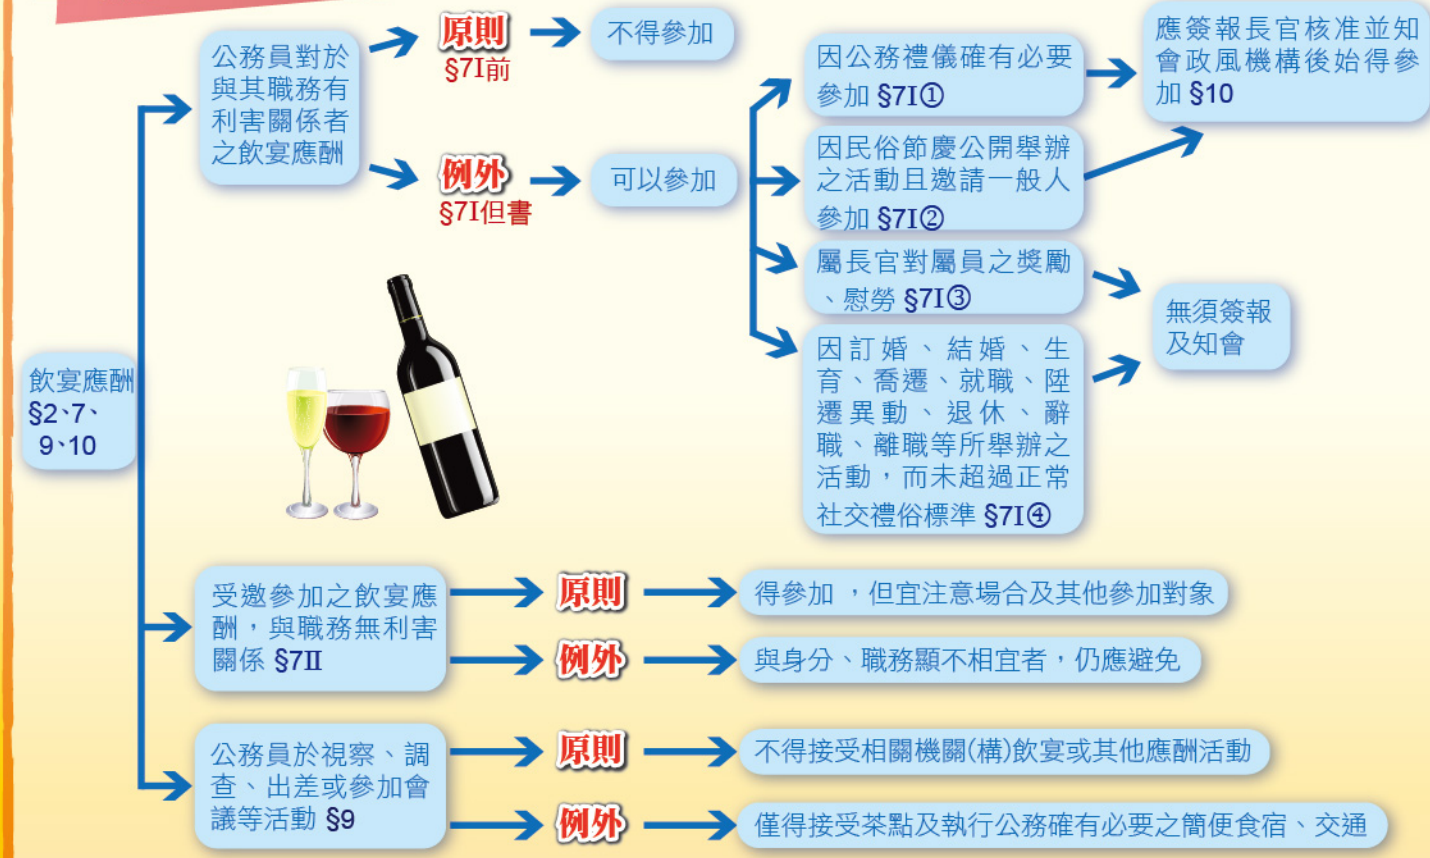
飲宴應酬 §2、7、9、10

公務員對於與其職務有利害關係者之飲宴應酬

原則 §7I前

不得參加

例外 §7I但書

可以參加

因公務禮儀確有必要參加 §7I①

因民俗節慶公開舉辦之活動且邀請一般人參加 §7I②

應簽報長官核准並知會政風機構後始得參加 §10

屬長官對屬員之獎勵、慰勞 §7I③

因訂婚、結婚、生育、喬遷、就職、陞遷異動、退休、辭職、離職等所舉辦之活動，而未超過正常社交禮俗標準 §7I④

無須簽報及知會

受邀參加之飲宴應酬，與職務無利害關係 §7II

原則

得參加 ，但宜注意場合及其他參加對象

例外

與身分、職務顯不相宜者，仍應避免

公務員於視察、調查、出差或參加會議等活動 §9

原則

不得接受相關機關(構)飲宴或其他應酬活動

例外

僅得接受茶點及執行公務確有必要之簡便食宿、交通